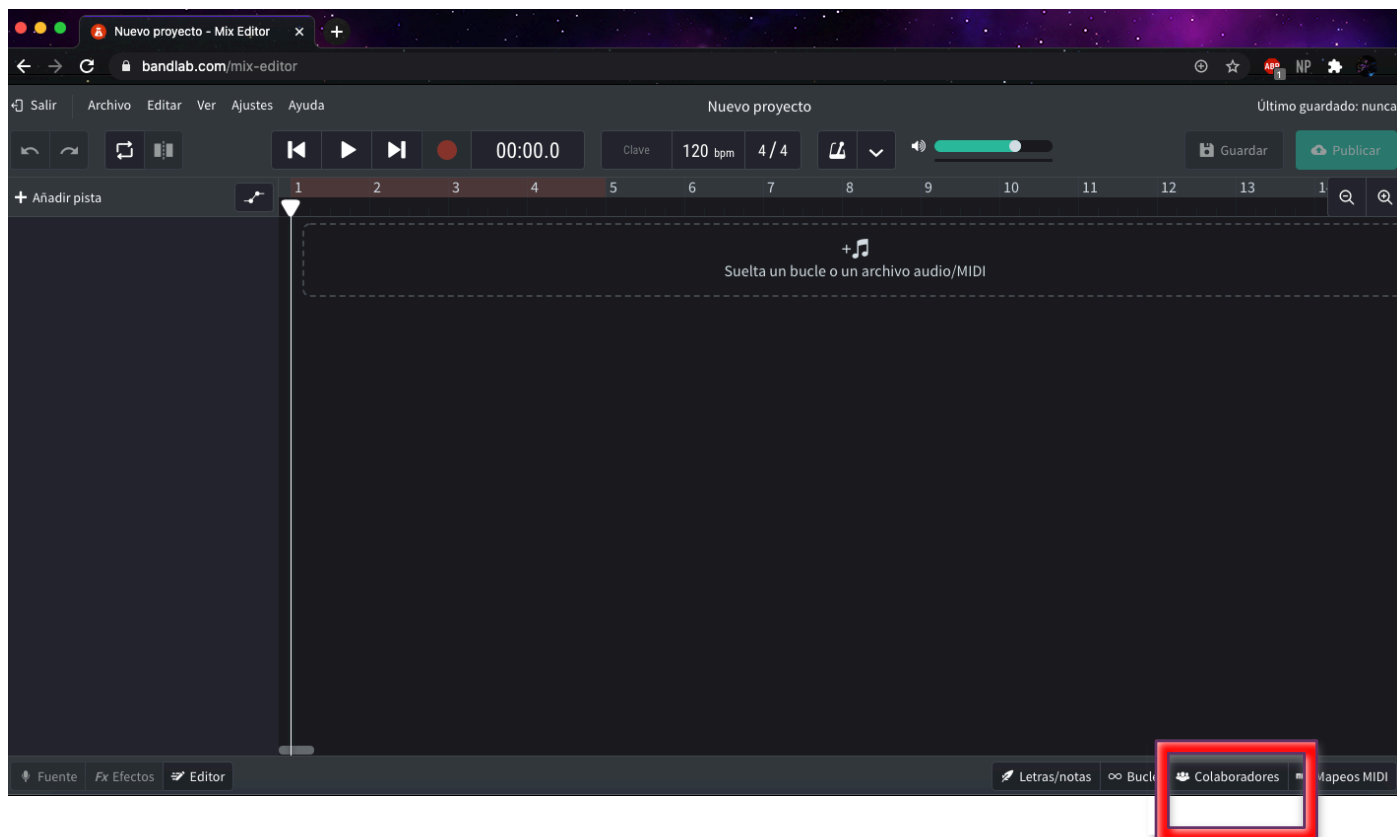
Nuevo proyecto - Mix Editor ×
bandlab.com/mix-editor
ABP NP
Salir Archivo Editar Ver Ajustes Ayuda
Nuevo proyecto
Último guardado: nunca
00:00.0 Clave 120 bpm 4 / 4
Guardar Publicar
+ Añadir pista
1 2 3 4 5 6 7 8 9 10 11 12 13 1
+
Suelta un bucle o un archivo audio/MIDI
Fuente Fx Efectos Editor
Letras/notas ∞ Bucl Colaboradores Mapeos MIDI